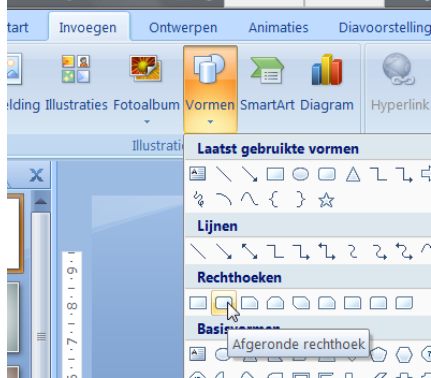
tart Invoegen Ontwerpen Animaties Diavoorstelling

elding Illustraties Fotoalbum Vormen SmartArt Diagram Hyperlink

Illustratie

Laatst gebruikte vormen

Lijnen

Rechthoeken

Basisvormen

Afgeronde rechthoek